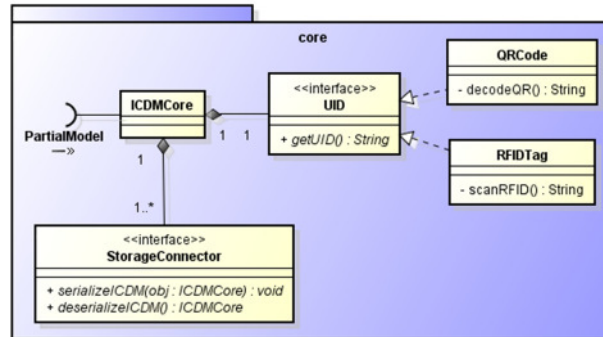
core

PartialModel
—»

ICDMCore

1 1

<<interface>>
UID

+ getUID() : String

QRCode

- decodeQR() : String

RFIDTag

- scanRFID() : String

1

1..*

<<interface>>
StorageConnector

+ serializeICDM(obj : ICDMCore) : void
+ deserializeICDM() : ICDMCore